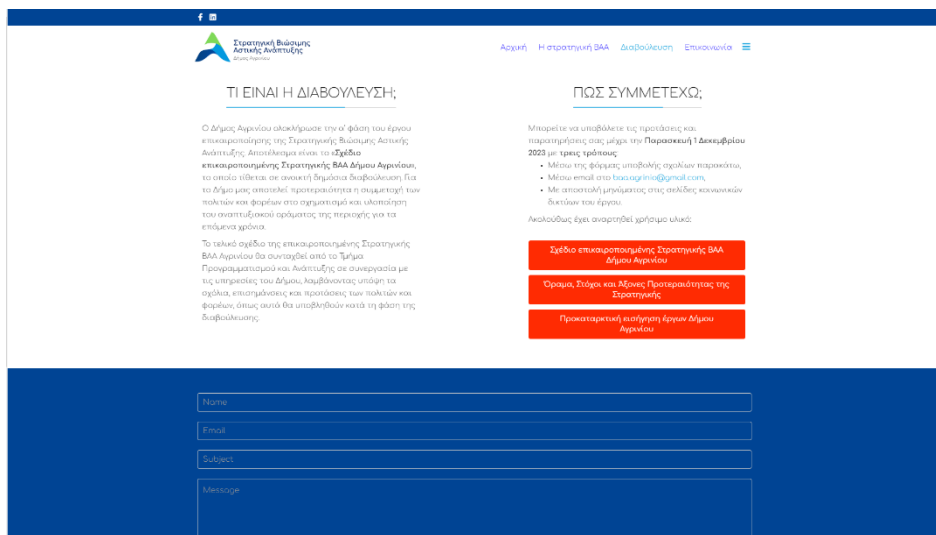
Στρατηγική Βιώσιμης Αστικής Ανάπτυξης
Δήμος Αγρινίου

Αρχική Η στρατηγική ΒΑΑ Διαβούλευση Επικοινωνία

ΤΙ ΕΙΝΑΙ Η ΔΙΑΒΟΥΛΕΥΣΗ;

Ο Δήμος Αγρινίου ολοκλήρωσε την α' φάση του έργου επικαιροποίησης της Στρατηγικής Βιώσιμης Αστικής Ανάπτυξης. Αποτέλεσμα είναι το «Σχέδιο επικαιροποιημένης Στρατηγικής ΒΑΑ Δήμου Αγρινίου», το οποίο τίθεται σε ανοικτή δημόσια διαβούλευση. Για το Δήμο μας αποτελεί προτεραιότητα η συμμετοχή των πολιτών και φορέων στο σχηματισμό και υλοποίηση του αναπτυξιακού οράματος της περιοχής για τα επόμενα χρόνια.

Το τελικό σχέδιο της επικαιροποιημένης Στρατηγικής ΒΑΑ Αγρινίου θα συνταχθεί από το Τμήμα Προγραμματισμού και Ανάπτυξης σε συνεργασία με τις υπηρεσίες του Δήμου, λαμβάνοντας υπόψη τα σχόλια, επισημάνσεις και προτάσεις των πολιτών και φορέων, όπως αυτά θα υποβληθούν κατά τη φάση της διαβούλευσης.

ΠΩΣ ΣΥΜΜΕΤΕΧΩ;

Μπορείτε να υποβάλετε τις προτάσεις και παρατηρήσεις σας μέχρι την Παρασκευή 1 Δεκεμβρίου 2023 με τρεις τρόπους:
• Μέσω της φόρμας υποβολής σχολίων παρακάτω,
• Μέσω email στο baa.agrinio@gmail.com,
• Με αποστολή μηνύματος στις σελίδες κοινωνικών δικτύων του έργου.

Ακολούθως έχει αναρτηθεί χρήσιμο υλικό:

Σχέδιο επικαιροποιημένης Στρατηγικής ΒΑΑ Δήμου Αγρινίου

Όραμα, Στόχοι και Άξονες Προτεραιότητας της Στρατηγικής

Προκαταρκτική εισήγηση έργων Δήμου Αγρινίου

Name
Email
Subject
Message